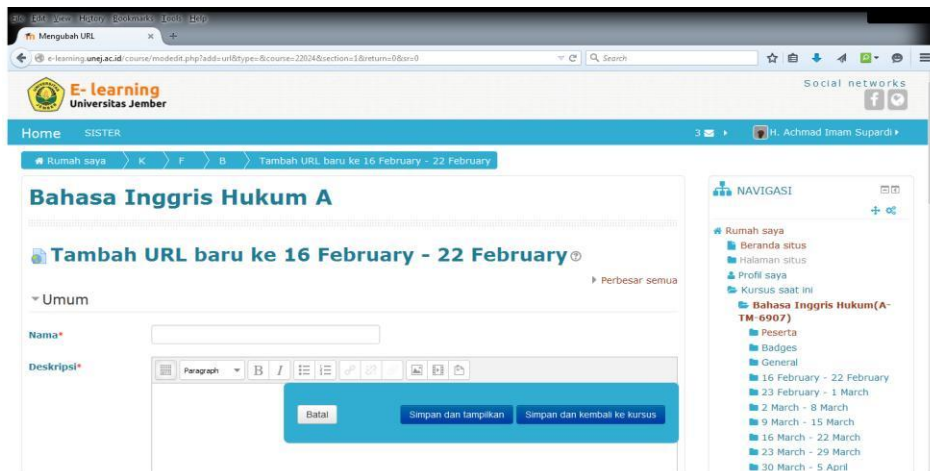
File Edit View History Bookmarks Tools Help

Mengubah URL ×

e-learning.unej.ac.id/course/modedit.php?add=url&type=&course=22024&section=1&return=0&sr=0

Search

E- learning
Universitas Jember

Social networks

Home SISTER

3 H. Achmad Imam Supardi

Rumah saya K F B Tambah URL baru ke 16 February - 22 February

Bahasa Inggris Hukum A

Tambah URL baru ke 16 February - 22 February

Perbesar semua

Umum

Nama*

Deskripsi*

Paragraph

Batal

Simpan dan tampilkan

Simpan dan kembali ke kursus

NAVIGASI

Rumah saya
Beranda situs
Halaman situs
Profil saya
Kursus saat ini
Bahasa Inggris Hukum(A-TM-6907)
Peserta
Badges
General
16 February - 22 February
23 February - 1 March
2 March - 8 March
9 March - 15 March
16 March - 22 March
23 March - 29 March
30 March - 5 April